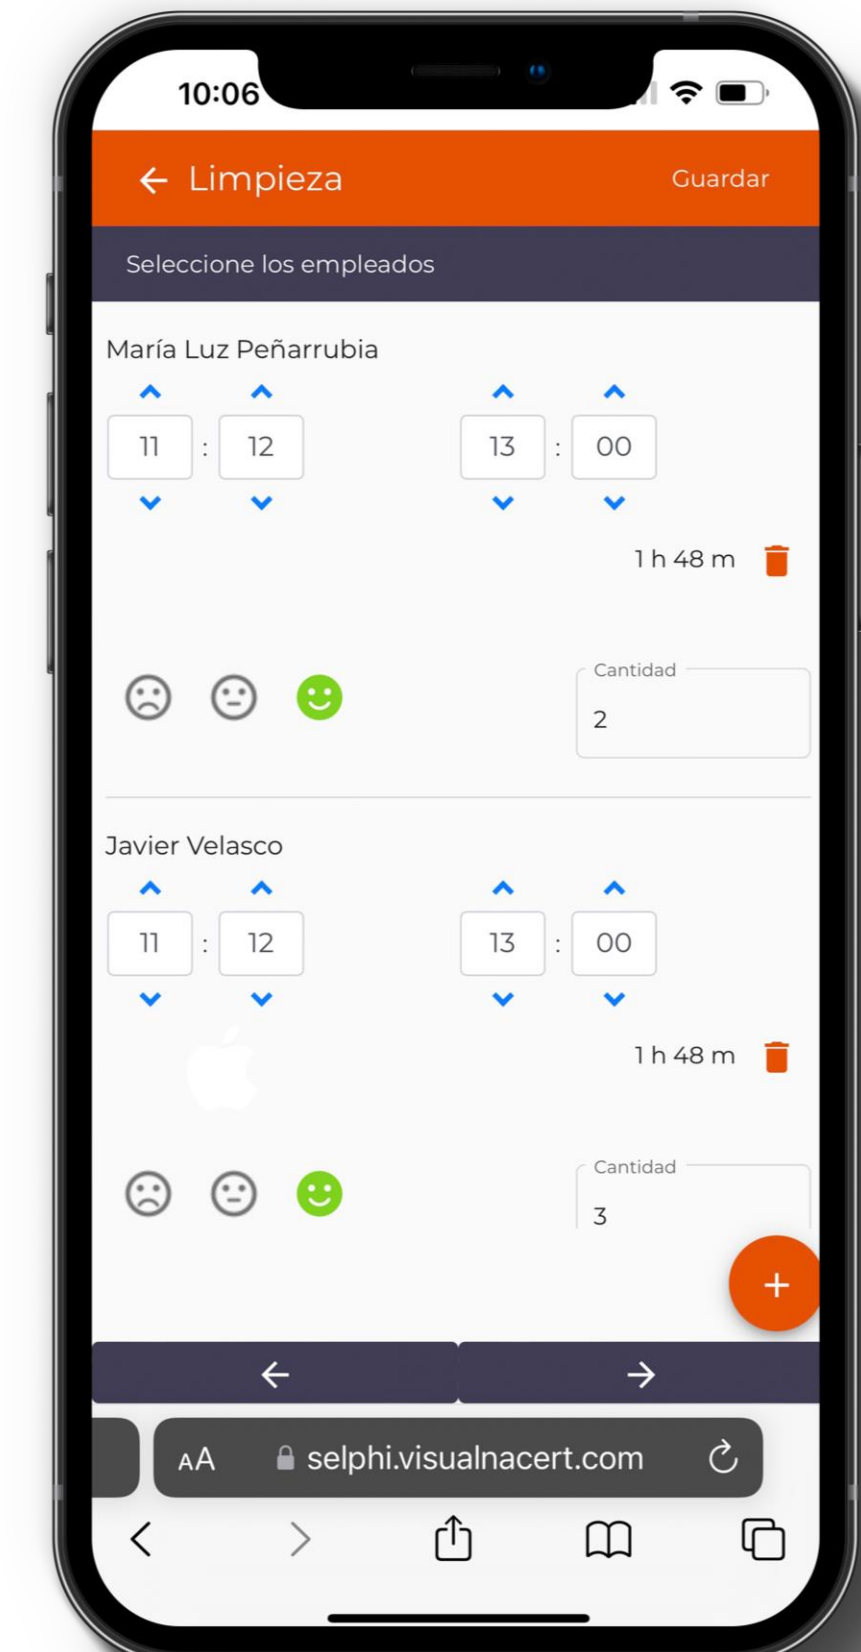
10:06

← Limpieza

Guardar

Seleccione los empleados

María Luz Peñarrubia

11 : 12

13 : 00

1 h 48 m

Cantidad

2

Javier Velasco

11 : 12

13 : 00

1 h 48 m

Cantidad

3

+

←

→

AA selphi.visualnacert.com